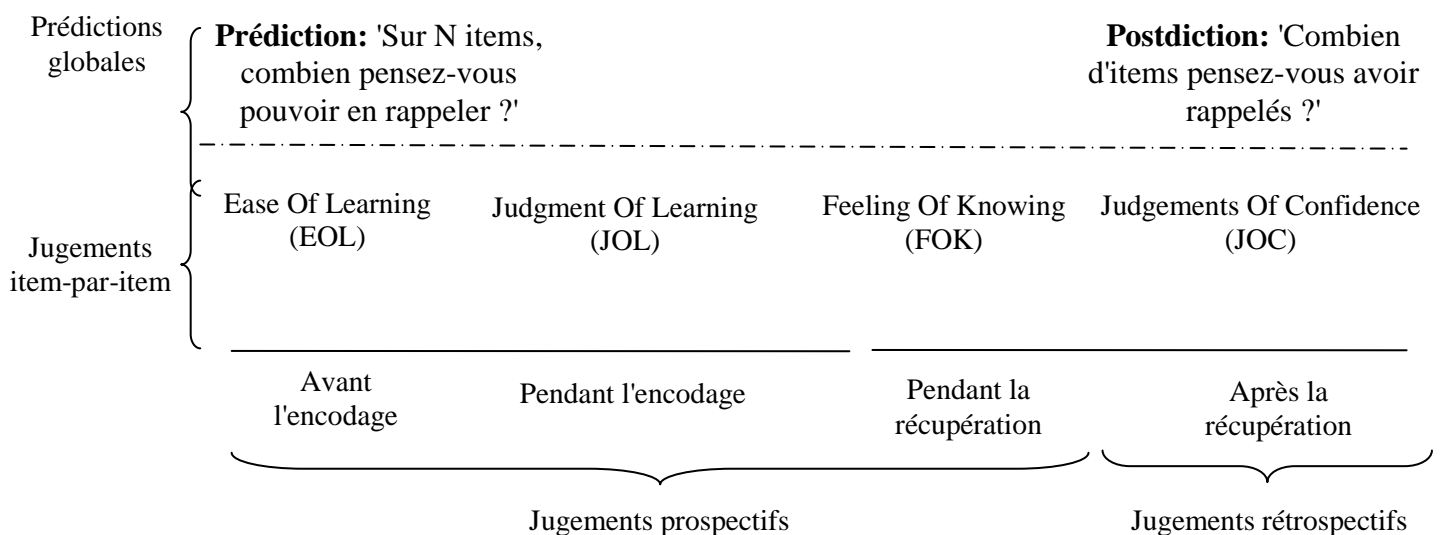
Prédictions globales

**Prédiction:** 'Sur N items, combien pensez-vous pouvoir en rappeler ?'

**Postdiction:** 'Combien d'items pensez-vous avoir rappelés ?'

Jugements item-par-item

Ease Of Learning (EOL)

Judgment Of Learning (JOL)

Feeling Of Knowing (FOK)

Judgements Of Confidence (JOC)

Avant l'encodage

Pendant l'encodage

Pendant la récupération

Après la récupération

Jugements prospectifs

Jugements rétrospectifs